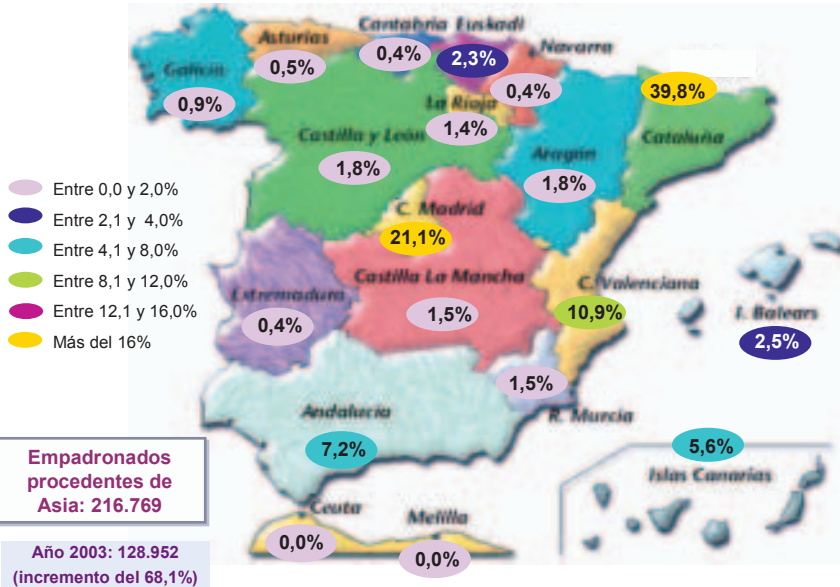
Cantabria Euskadi
Asturias
0,4%
2,3%
Navarra
Galicia
0,5%
0,4%
39,8%
0,9%
La Rioja
Castilla y León
1,4%
Cataluña
Aragón
1,8%
1,8%
Entre 0,0 y 2,0%
Entre 2,1 y 4,0%
Entre 4,1 y 8,0%
Entre 8,1 y 12,0%
Entre 12,1 y 16,0%
Más del 16%
C. Madrid
21,1%
Castilla La Mancha
C. Valenciana
Extremadura
0,4%
1,5%
10,9%
I. Balears
2,5%
1,5%
Andalucía
R. Murcia
Empadronados procedentes de Asia: 216.769
7,2%
5,6%
Islas Canarias
Ceuta
Melilla
0,0%
0,0%
Año 2003: 128.952 (incremento del 68,1%)